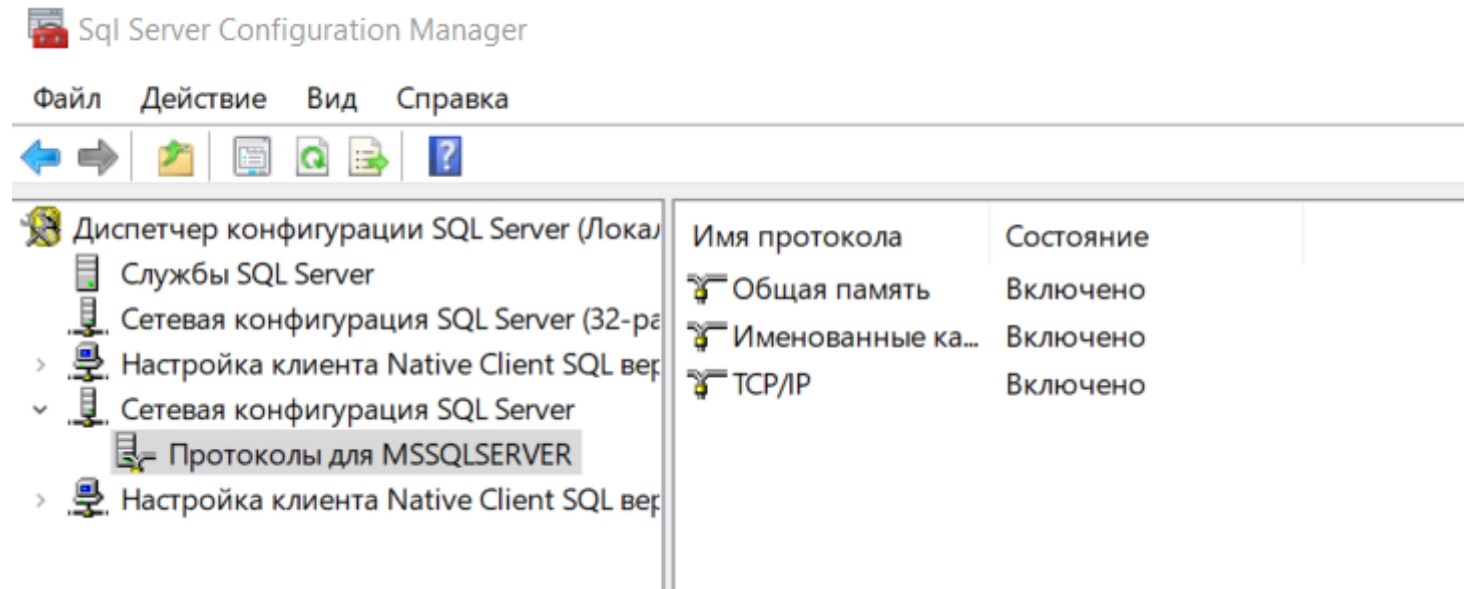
Sql Server Configuration Manager

Файл Действие Вид Справка

Диспетчер конфигурации SQL Server (Локал
Службы SQL Server
Сетевая конфигурация SQL Server (32-ра
Настройка клиента Native Client SQL вер
Сетевая конфигурация SQL Server
Протоколы для MSSQLSERVER
Настройка клиента Native Client SQL вер

| Имя протокола | Состояние |
|---|---|
| Общая память | Включено |
| Именованные ка... | Включено |
| TCP/IP | Включено |